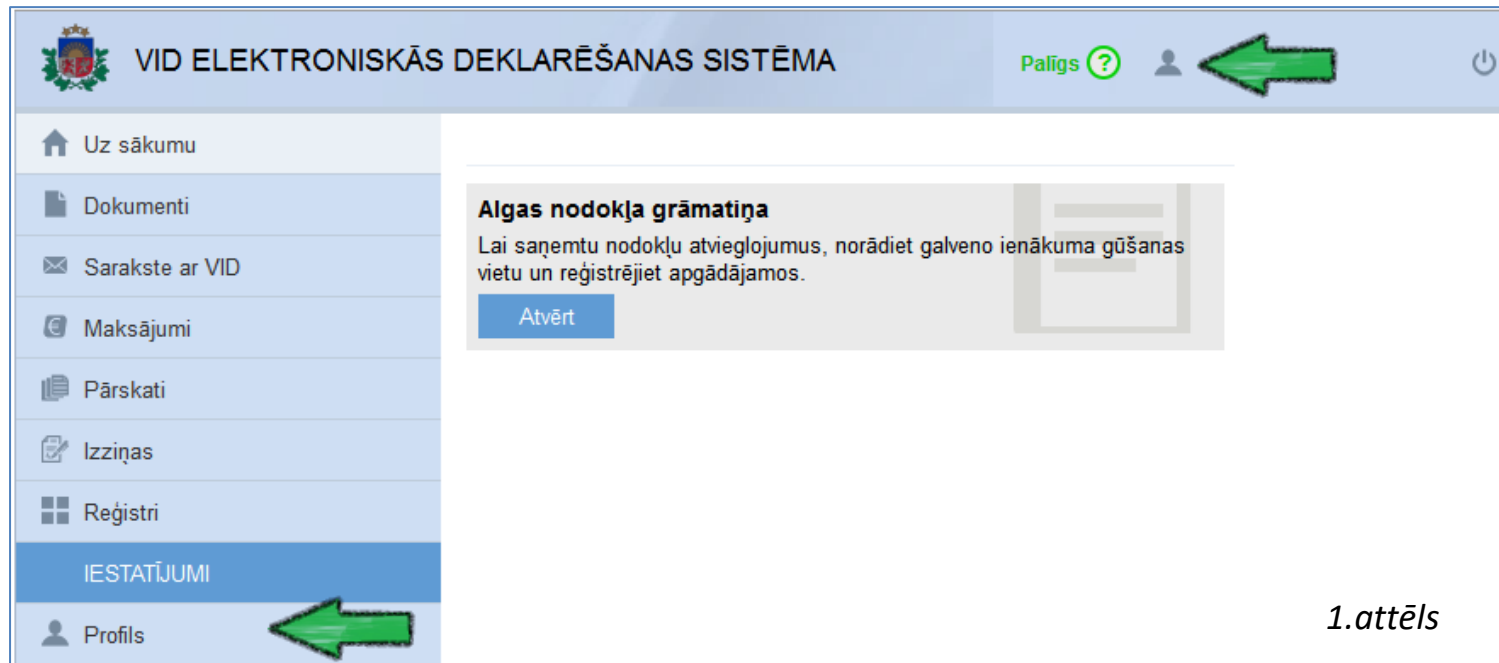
VID ELEKTRONISKĀS DEKLARĒŠANAS SISTĒMA

Palīgs ?

Uz sākumu

Dokumenti

Sarakste ar VID

Maksājumi

Pārskati

Izziņas

Reģistri

IESTATĪJUMI

Profils

Algas nodokļa grāmatiņa

Lai saņemtu nodokļu atvieglojumus, norādiet galveno ienākuma gūšanas vietu un reģistrējiet apgādājamos.

Atvērt

1.attēls